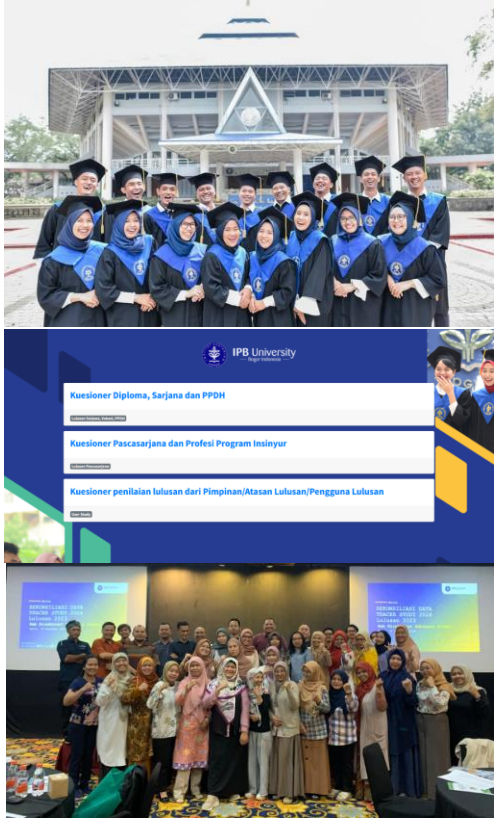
IPB University
Bogor Indonesia

Kuesioner Diploma, Sarjana dan PPDH

Lulusan Sarjana, Vokasi, PPDH

Kuesioner Pascasarjana dan Profesi Program Insinyur

Lulusan Pascasarjana

Kuesioner penilaian lulusan dari Pimpinan/Atasan Lulusan/Pengguna Lulusan

User Study

REKONSILIASI DATA TRACER STUDY 2024 Lulusan 2023

REKONSILIASI DATA TRACER STUDY 2024 Lulusan 2023